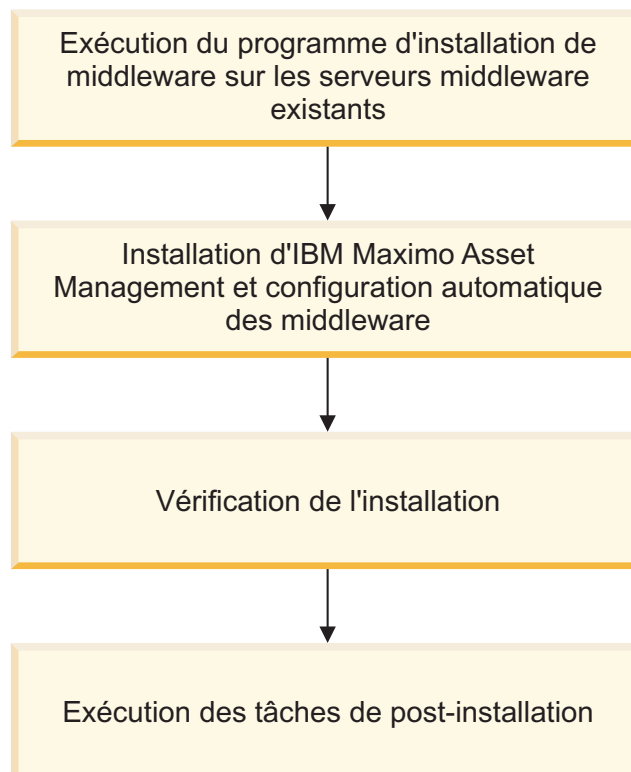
Exécution du programme d'installation de middleware sur les serveurs middleware existants

Installation d'IBM Maximo Asset Management et configuration automatique des middleware

Vérification de l'installation

Exécution des tâches de post-installation